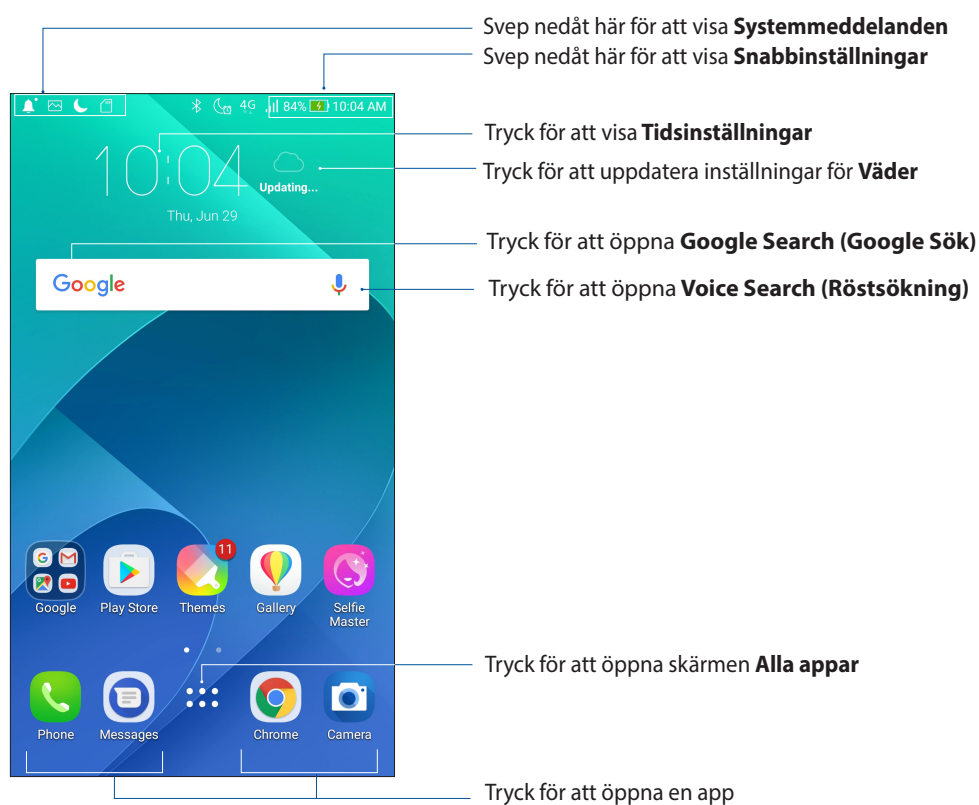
Svep nedåt här för att visa **Systemmeddelanden**

Svep nedåt här för att visa **Snabbinställningar**

4G 84% 10:04 AM

10:04

Updating...

Thu, Jun 29

Tryck för att visa **Tidsinställningar**

Tryck för att uppdatera inställningar för **Väder**

Google

Tryck för att öppna **Google Search (Google Sök)**

Tryck för att öppna **Voice Search (Röstsökning)**

Google

Play Store

11

Themes

Gallery

Selfie Master

Phone

Messages

Chrome

Camera

Tryck för att öppna skärmen **Alla appar**

Tryck för att öppna en app